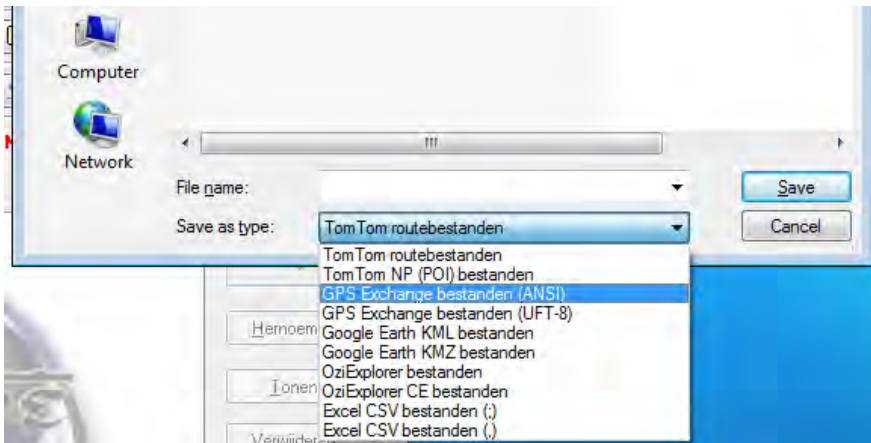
Computer

Network

III

File name:

Save as type:

TomTom routebestanden

Save

Cancel

TomTom routebestanden
TomTom NP (POI) bestanden
GPS Exchange bestanden (ANSI)
GPS Exchange bestanden (UFT-8)
Google Earth KML bestanden
Google Earth KMZ bestanden
OziExplorer bestanden
OziExplorer CE bestanden
Excel CSV bestanden (;)
Excel CSV bestanden (,)

Hernoem

Tonen

Verwijder